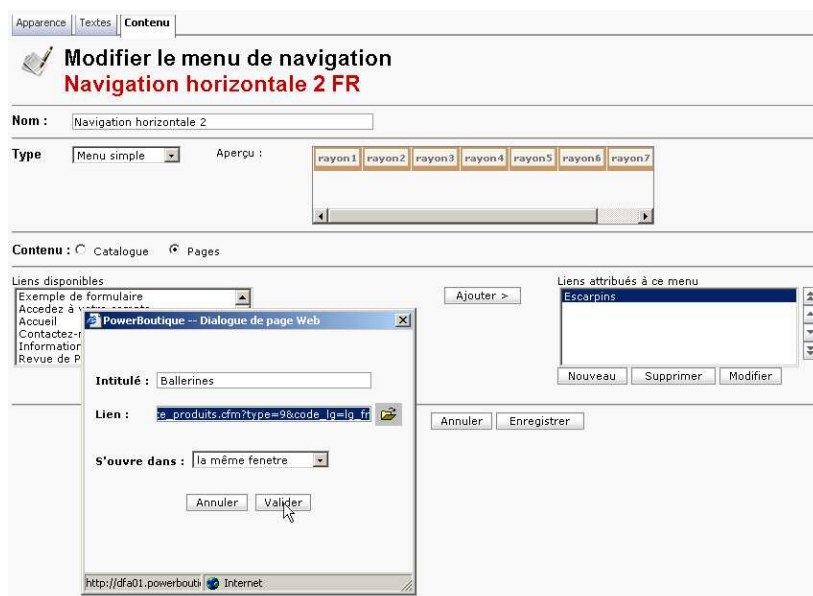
Apparence | Textes | Contenu

Modifier le menu de navigation
Navigation horizontale 2 FR

Nom : Navigation horizontale 2

Type Menu simple Aperçu :

rayon1 rayon2 rayon3 rayon4 rayon5 rayon6 rayon7

Contenu : Catalogue Pages

Liens disponibles
Exemple de formulaire
Accedez à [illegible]
Accueil
Contactez-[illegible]
Information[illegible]
Revue de P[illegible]

Ajouter >

Liens attribués à ce menu
Escarpins

Nouveau Supprimer Modifier

Annuler Enregistrer

PowerBoutique -- Dialogue de page Web

Intitulé : Ballerines

Lien : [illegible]e_produits.cfm?type=9&code_lg=lg_fr

S'ouvre dans : la même fenetre

Annuler Valider

http://dfa01.powerbouti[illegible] Internet